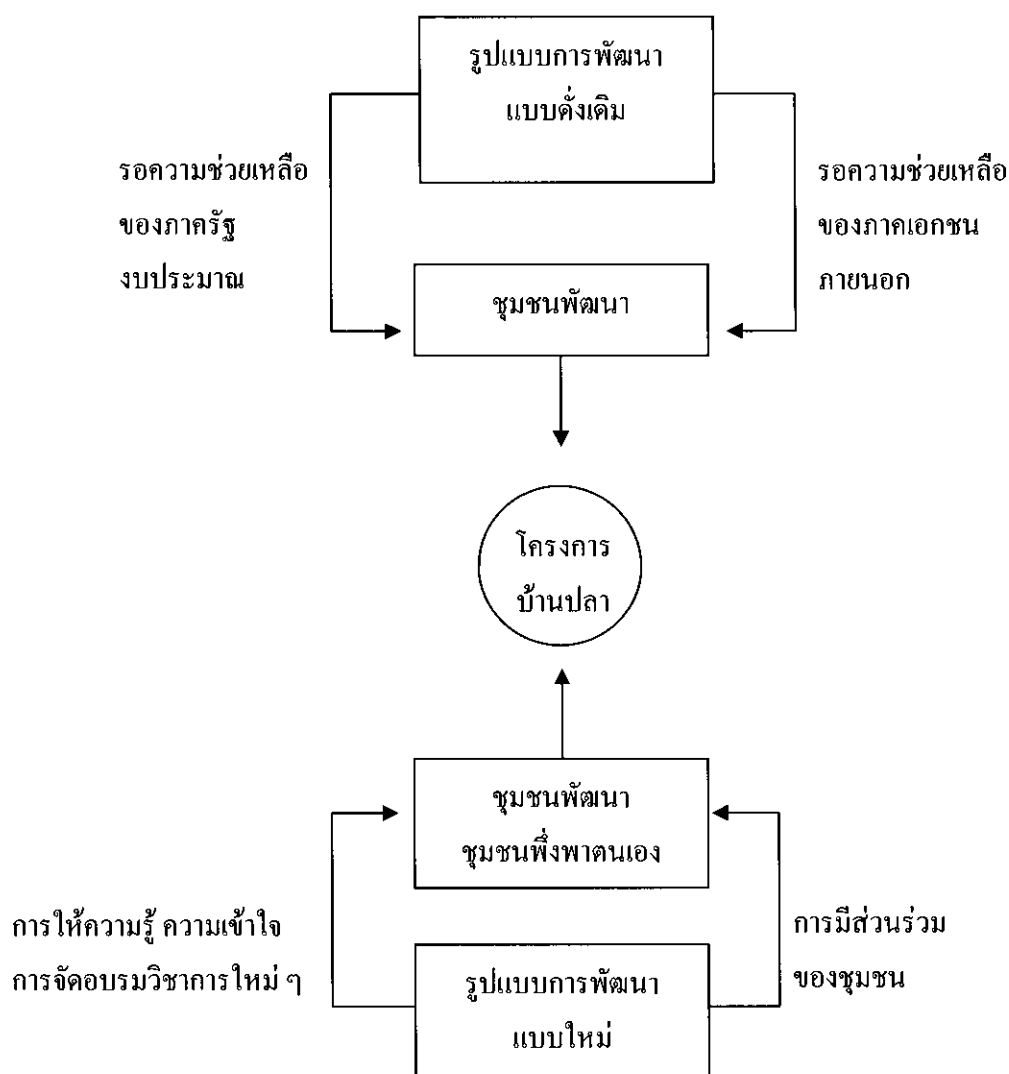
รูปแบบการพัฒนา แบบดั่งเดิม

รอความช่วยเหลือ ของภาครัฐ งบประมาณ

รอความช่วยเหลือ ของภาคเอกชน ภายนอก

ชุมชนพัฒนา

โครงการ บ้านปลา

ชุมชนพัฒนา ชุมชนพึ่งพาตนเอง

การให้ความรู้ ความเข้าใจ การจัดอบรมวิชาการใหม่ ๆ

การมีส่วนร่วม ของชุมชน

รูปแบบการพัฒนา แบบใหม่